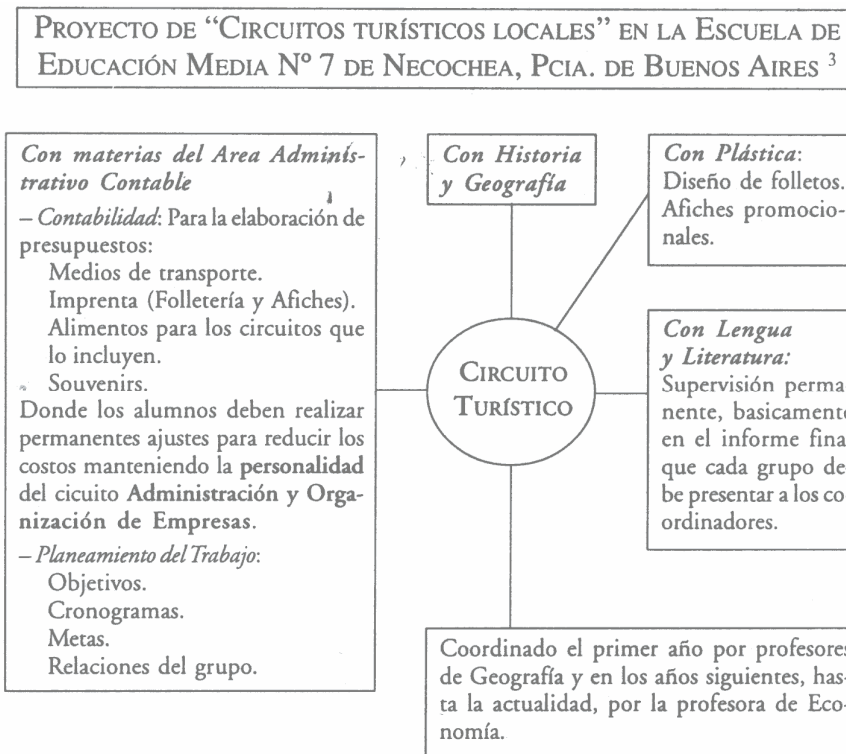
PROYECTO DE "CIRCUITOS TURÍSTICOS LOCALES" EN LA ESCUELA DE EDUCACIÓN MEDIA Nº 7 DE NECOCHEA, PCIA. DE BUENOS AIRES $^3$

*Con materias del Area Administrativo Contable*

– *Contabilidad*: Para la elaboración de presupuestos:
Medios de transporte.
Imprenta (Folletería y Afiches).
Alimentos para los circuitos que lo incluyen.
Souvenirs.
Donde los alumnos deben realizar permanentes ajustes para reducir los costos manteniendo la **personalidad** del cicuito **Administración y Organización de Empresas**.

– *Planeamiento del Trabajo*:
Objetivos.
Cronogramas.
Metas.
Relaciones del grupo.

*Con Historia y Geografía*

*Con Plástica*:
Diseño de folletos.
Afiches promocionales.

CIRCUITO TURÍSTICO

*Con Lengua y Literatura:*
Supervisión perma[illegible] nente, basicament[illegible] en el informe fina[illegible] que cada grupo de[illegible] be presentar a los co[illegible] ordinadores.

Coordinado el primer año por profesore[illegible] de Geografía y en los años siguientes, hasta la actualidad, por la profesora de Economía.